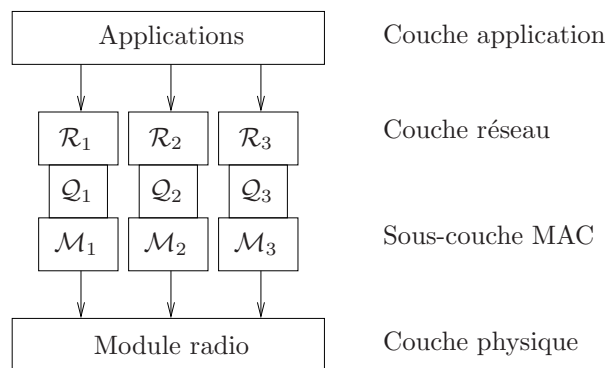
Applications

Couche application

$\mathcal{R}_1$ $\mathcal{R}_2$ $\mathcal{R}_3$

Couche réseau

$\mathcal{Q}_1$ $\mathcal{Q}_2$ $\mathcal{Q}_3$

$\mathcal{M}_1$ $\mathcal{M}_2$ $\mathcal{M}_3$

Sous-couche MAC

Module radio

Couche physique